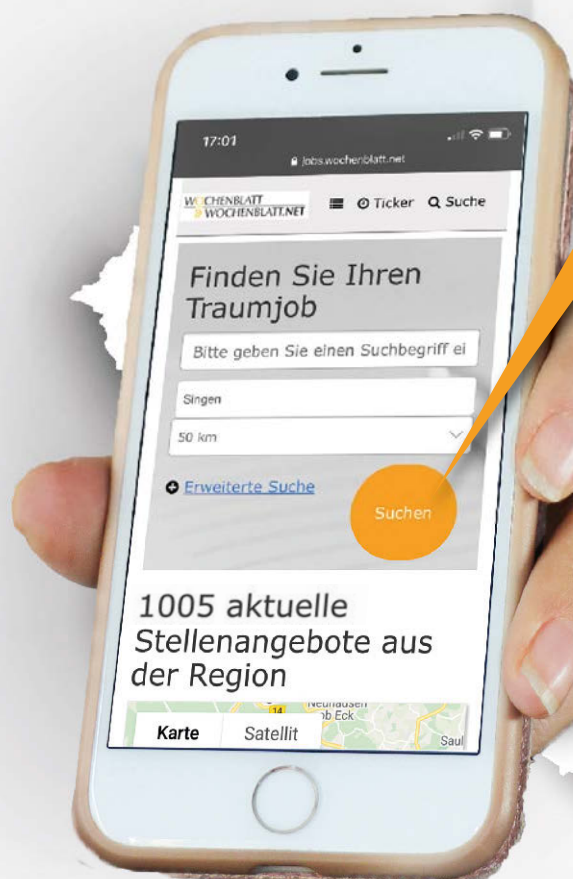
17:01

jobs.wochenblatt.net

WOCHENBLATT WOCHENBLATT.NET

Ticker Suche

Finden Sie Ihren Traumjob

Bitte geben Sie einen Suchbegriff ei

Singen

50 km

Erweiterte Suche

Suchen

1005 aktuelle Stellenangebote aus der Region

Neuhausen ob Eck

14

Karte Satellit

Saul